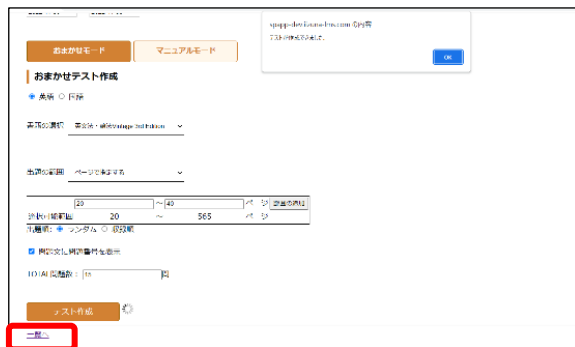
おまかせモード

マニュアルモード

おまかせテスト作成

英語 ○ 国語

英語の選択 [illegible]

出題の範囲 ページで指定する

20 ～ 40 ページ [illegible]

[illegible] 20 ～ 565 ページ

出題順: ランダム ○ 収録順

問題文に範囲番号を表示

TOTAL問題数: 15 問

テスト作成

一覧へ

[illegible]

テスト作成を完了しました。

OK